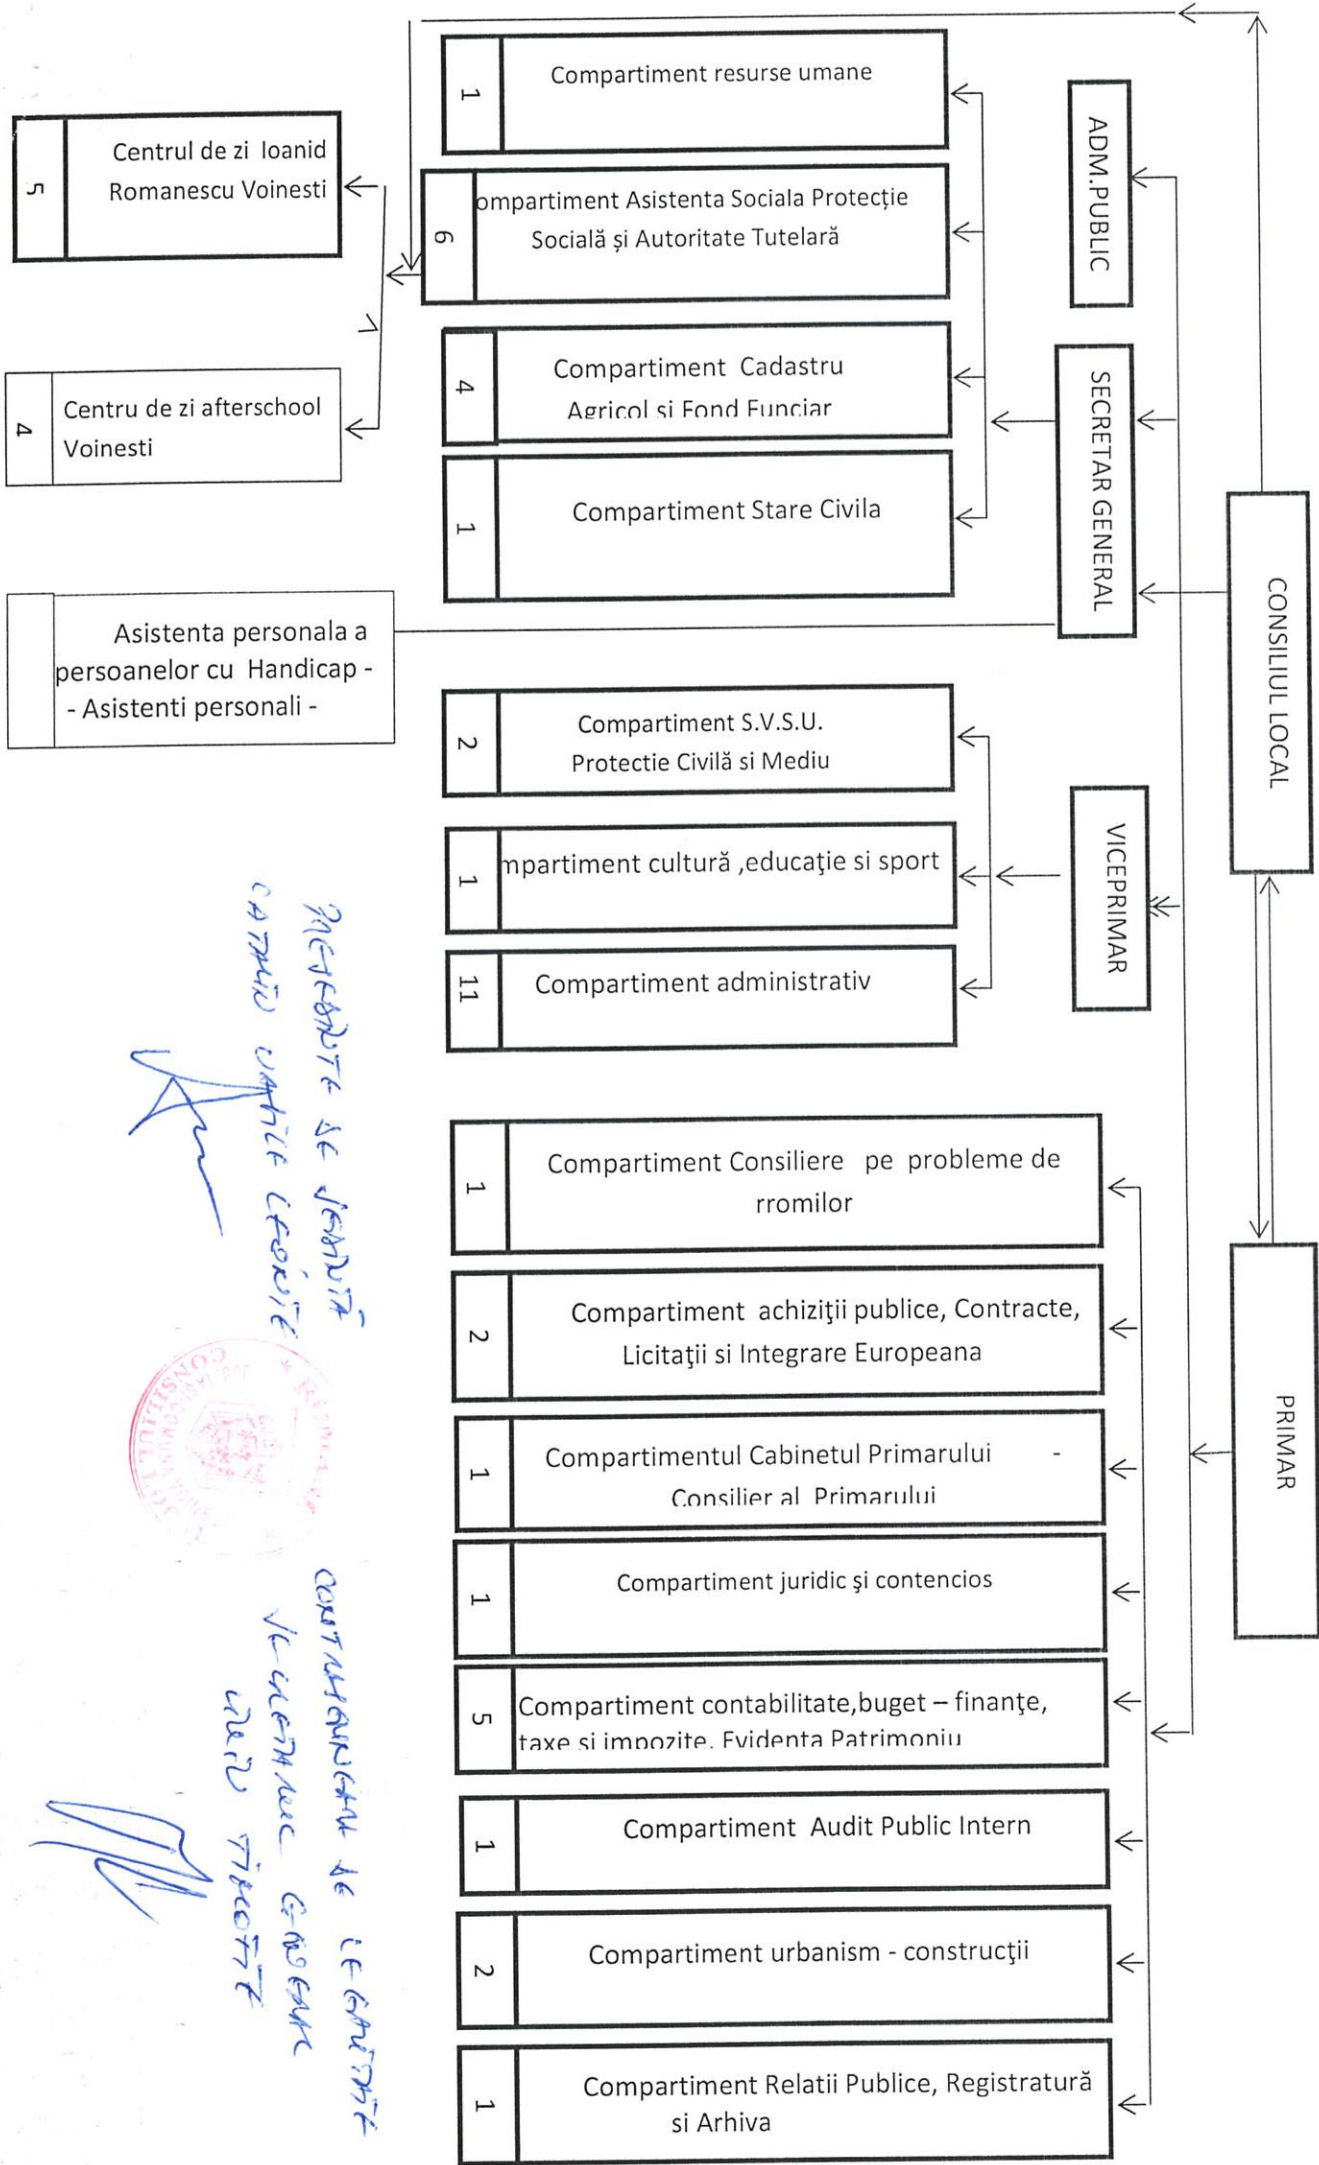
CONSILIUL LOCAL

PRIMAR

ADM.PUBLIC

SECRETAR GENERAL

VICEPRIMAR

1 Compartiment resurse umane

6 ompartiment Asistenta Sociala Protecție Socială și Autoritate Tutelară

4 Compartiment Cadastru Agricol si Fond Funciar

1 Compartiment Stare Civila

5 Centrul de zi Ioanid Romanescu Voinesti

4 Centru de zi afterschool Voinesti

Asistenta personala a persoanelor cu Handicap - - Asistenti personali -

2 Compartiment S.V.S.U. Protectie Civilă si Mediu

1 mpartiment cultură ,educaţie si sport

11 Compartiment administrativ

1 Compartiment Consiliere pe probleme de rromilor

2 Compartiment achiziţii publice, Contracte, Licitaţii si Integrare Europeana

1 Compartimentul Cabinetul Primarului - Consilier al Primarului

1 Compartiment juridic şi contencios

5 Compartiment contabilitate,buget – finanţe, taxe si impozite, Evidenta Patrimoniu

1 Compartiment Audit Public Intern

2 Compartiment urbanism - construcţii

1 Compartiment Relatii Publice, Registratură si Arhiva

PREȘEDINTE DE ȘEDINȚĂ
CATANĂ VASILE CEORNE

CONTRASEMNEAZĂ DE LEGALITATE
SECRETAR GENERAL
UAT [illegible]

CONSILIUL LOCAL